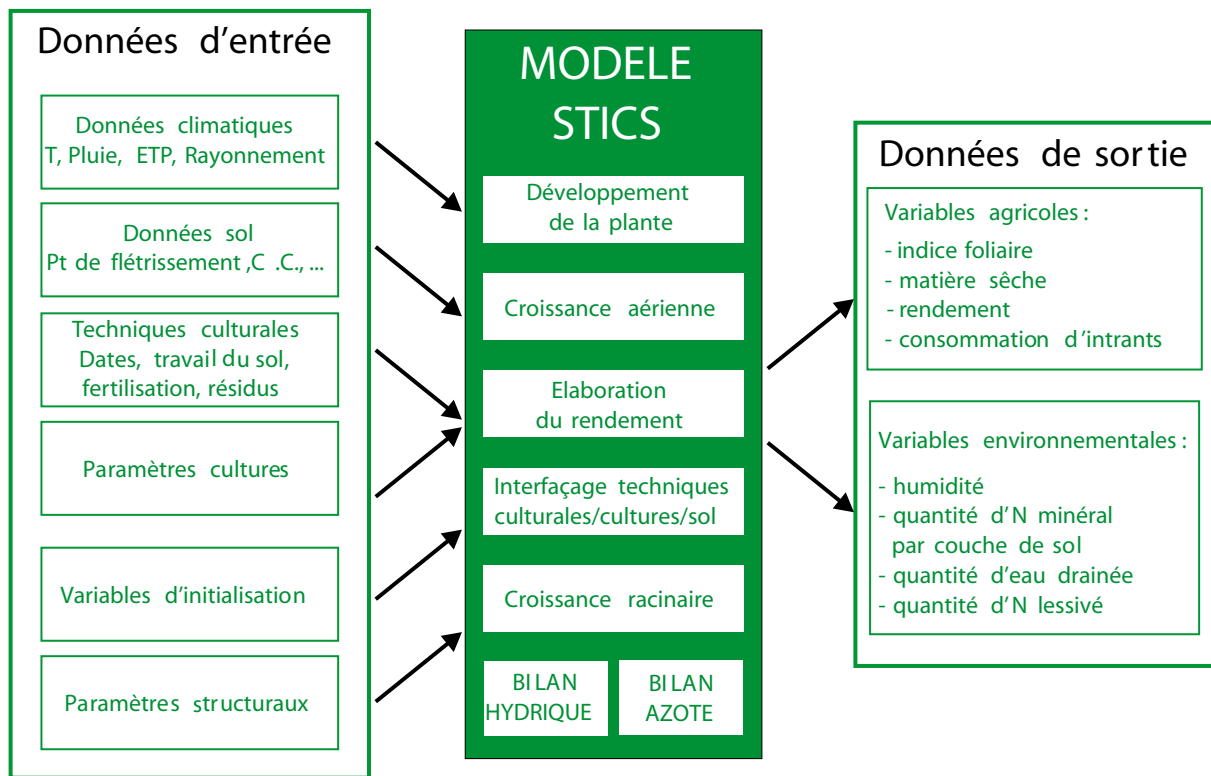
Données d'entrée

Données climatiques
T, Pluie, ETP, Rayonnement

Données sol
Pt de flétrissement ,C .C., ...

Techniques culturales
Dates, travail du sol, fertilisation, résidus

Paramètres cultures

Variables d'initialisation

Paramètres structuraux

MODELE STICS

Développement de la plante

Croissance aérienne

Elaboration du rendement

Interfaçage techniques culturales/cultures/sol

Croissance racinaire

BILAN HYDRIQUE

BILAN AZOTE

Données de sortie

Variables agricoles :
- indice foliaire
- matière sèche
- rendement
- consommation d'intrants

Variables environnementales :
- humidité
- quantité d'N minéral par couche de sol
- quantité d'eau drainée
- quantité d'N lessivé